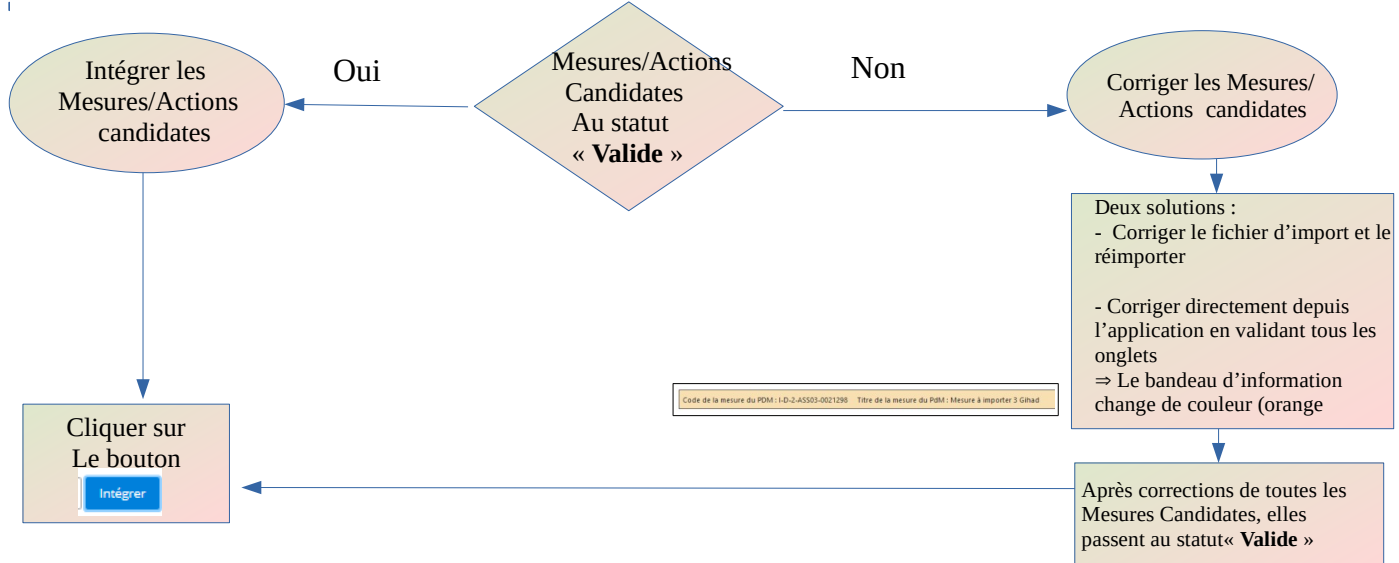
Mesures/Actions Candidates Au statut « **Valide** »

Oui

Non

Intégrer les Mesures/Actions candidates

Corriger les Mesures/ Actions candidates

Deux solutions :
- Corriger le fichier d'import et le réimporter

- Corriger directement depuis l'application en validant tous les onglets
⇒ Le bandeau d'information change de couleur (orange

Code de la mesure du PDM : I-D-2-ASS03-0021298 Titre de la mesure du PdM : Mesure à importer 3 Gihad

Cliquer sur Le bouton

Intégrer

Après corrections de toutes les Mesures Candidates, elles passent au statut« **Valide** »